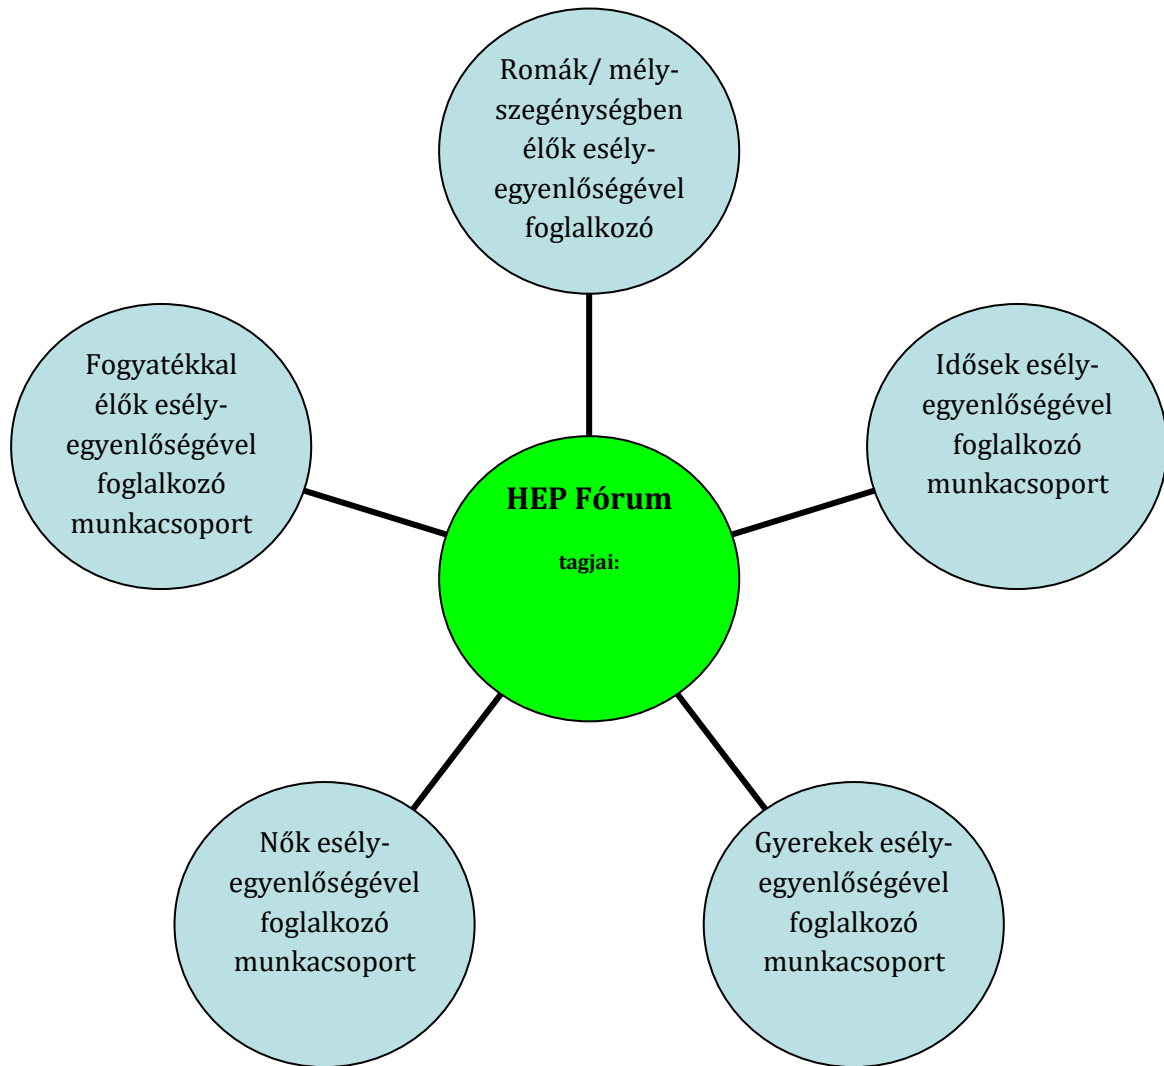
Romák/ mély-szegénységben élők esély-egyenlőségével foglalkozó

Fogyatékkal élők esély-egyenlőségével foglalkozó munkacsoport

HEP Fórum

tagjai:

Idősek esély-egyenlőségével foglalkozó munkacsoport

Nők esély-egyenlőségével foglalkozó munkacsoport

Gyerekek esély-egyenlőségével foglalkozó munkacsoport